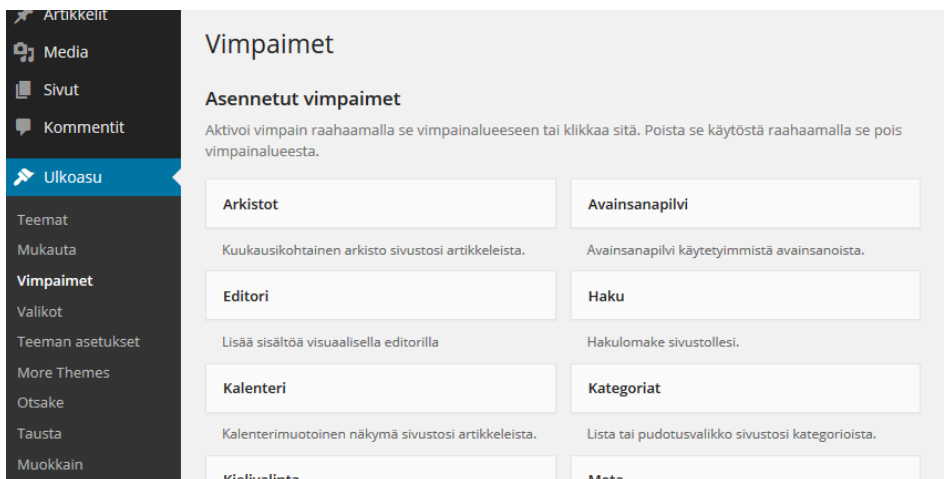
Artikkelit
Media
Sivut
Kommentit
Ulkoasu
Teemat
Mukauta
Vimpaimet
Valikot
Teeman asetukset
More Themes
Otsake
Tausta
Muokkain

Vimpaimet

Asennetut vimpaimet

Aktivoi vimpain raahaamalla se vimpainalueeseen tai klikkaa sitä. Poista se käytöstä raahaamalla se pois vimpainalueesta.

Arkistot

Kuukausikohtainen arkisto sivustosi artikkeleista.

Avainsanapilvi

Avainsanapilvi käytetyimmistä avainsanoista.

Editori

Lisää sisältöä visuaalisella editorilla

Haku

Hakulomake sivustollesi.

Kalenteri

Kalenterimuotoinen näkymä sivustosi artikkeleista.

Kategoriat

Lista tai pudotusvalikko sivustosi kategorioista.

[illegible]

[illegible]